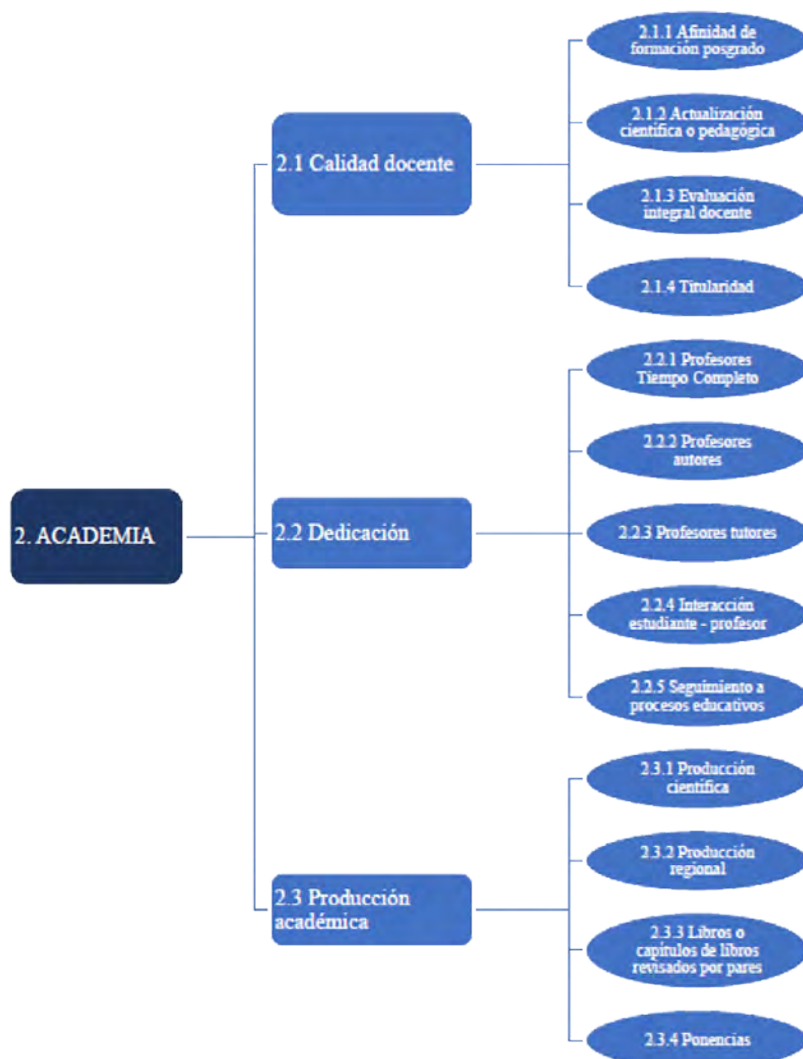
2. ACADEMIA

2.1 Calidad docente

2.1.1 Afinidad de formación posgrado

2.1.2 Actualización científica o pedagógica

2.1.3 Evaluación integral docente

2.1.4 Titularidad

2.2 Dedicación

2.2.1 Profesores Tiempo Completo

2.2.2 Profesores autores

2.2.3 Profesores tutores

2.2.4 Interacción estudiante - profesor

2.2.5 Seguimiento a procesos educativos

2.3 Producción académica

2.3.1 Producción científica

2.3.2 Producción regional

2.3.3 Libros o capítulos de libros revisados por pares

2.3.4 Ponencias